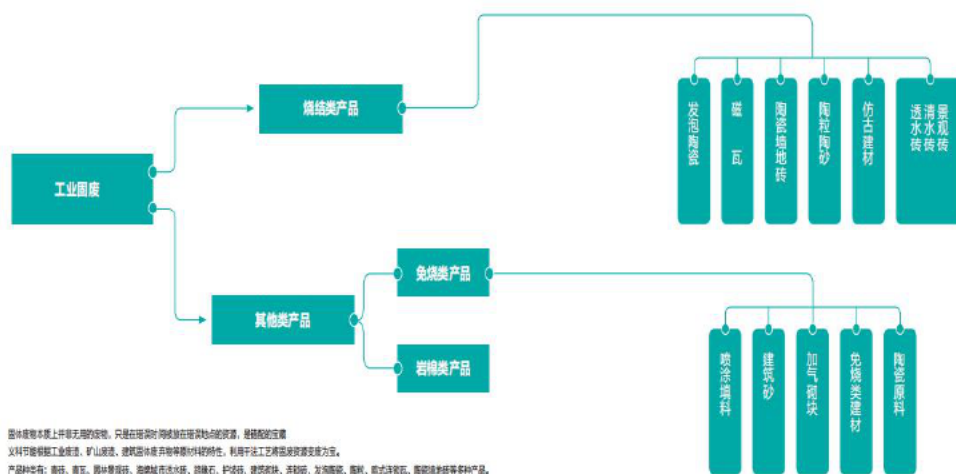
工业固废

烧结类产品

发泡陶瓷

瓷瓦

陶瓷墙地砖

陶粒陶砂

仿古建材

透水砖

清水砖

景观砖

其他类产品

免烧类产品

岩棉类产品

喷涂填料

建筑砂

加气砌块

免烧类建材

陶瓷原料

固体废物本质上并非无用的废物，只是在错误时间被放在错误地点的资源，是错配的宝藏

义科节能根据工业废渣、矿山废渣、建筑固体废弃物等原材料的特性，利用干法工艺将固废资源变废为宝。

产品种类有：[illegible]